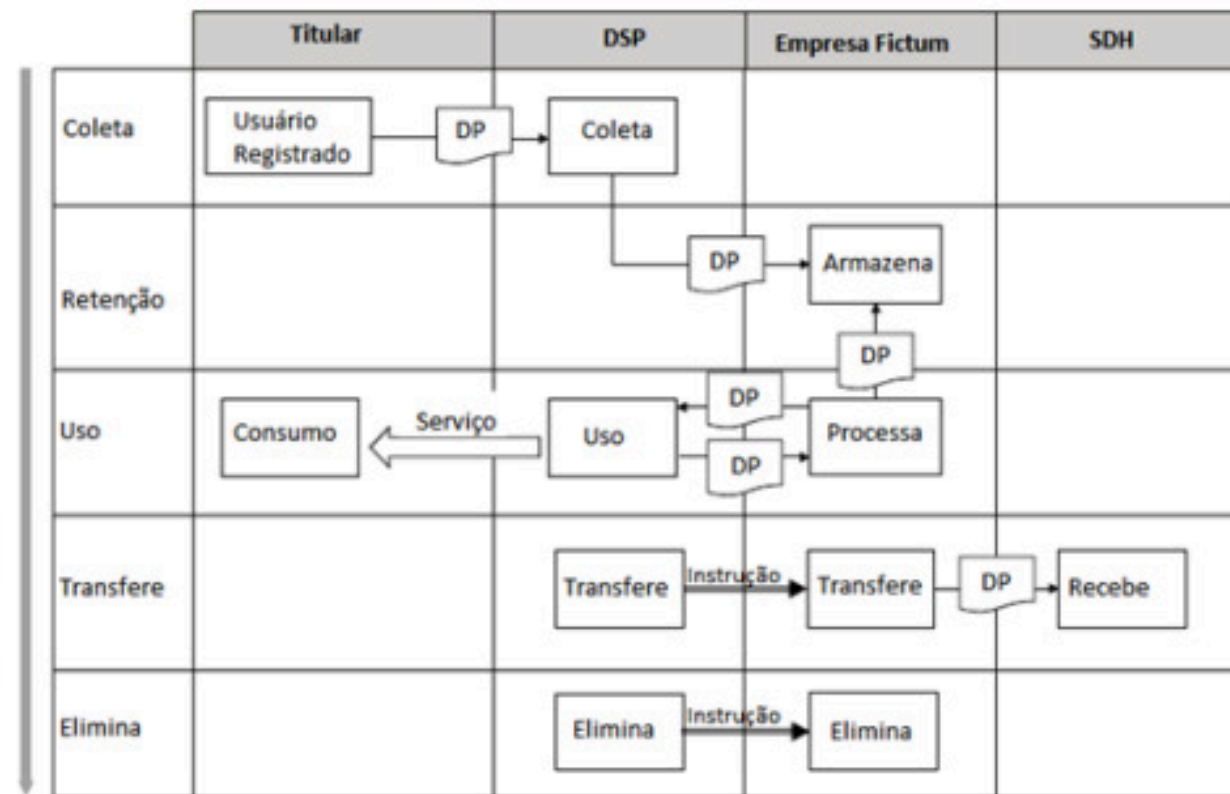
|  | Titular | DSP | Empresa Fictum | SDH |
|---|---|---|---|---|
| Coleta | Usuário Registrado → DP → | Coleta |  |  |
| Retenção |  | DP → | Armazena ↑ DP |  |
| Uso | Consumo ← Serviço | Uso ← DP / DP → | Processa |  |
| Transfere |  | Transfere → Instrução → | Transfere → DP → | Recebe |
| Elimina |  | Elimina → Instrução → | Elimina |  |